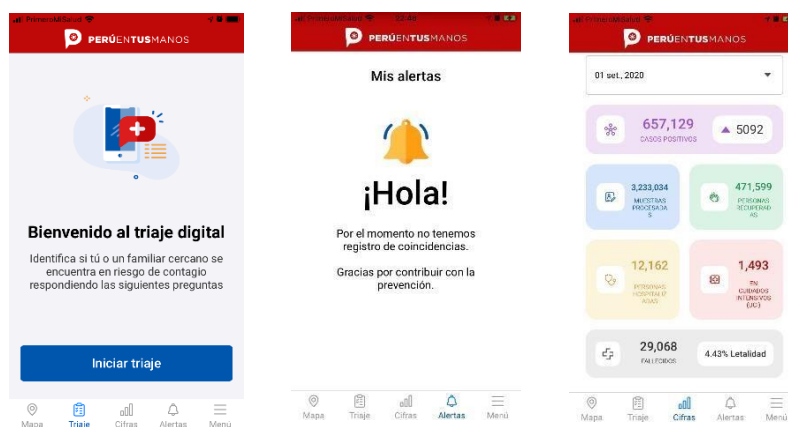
PrimeroMiSalud

PERÚENTUSMANOS

Bienvenido al triaje digital

Identifica si tú o un familiar cercano se encuentra en riesgo de contagio respondiendo las siguientes preguntas

Iniciar triaje

Mapa Triaje Cifras Alertas Menú

PrimeroMiSalud 22:46

PERÚENTUSMANOS

Mis alertas

¡Hola!

Por el momento no tenemos registro de coincidencias.

Gracias por contribuir con la prevención.

Mapa Triaje Cifras Alertas Menú

PrimeroMiSalud

PERÚENTUSMANOS

01 set. 2020

657,129
CASOS POSITIVOS

5092

3,233,034
MUESTRAS PROCESADAS

471,599
PERSONAS RECUPERADAS

12,162
PERSONAS HOSPITALIZADAS

1,493
EN CUIDADOS INTENSIVOS (UCI)

29,068
FALLECIDOS

4.43% Letalidad

Mapa Triaje Cifras Alertas Menú